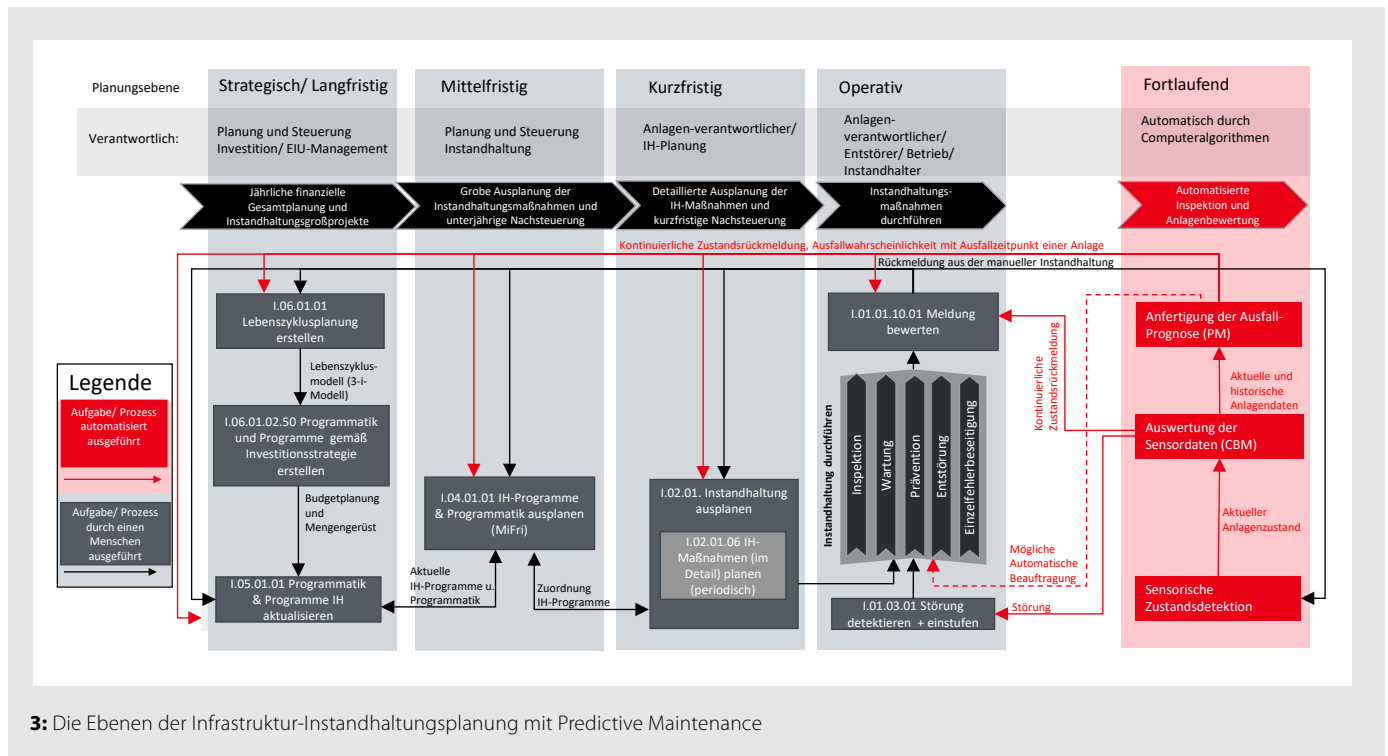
Planungsebene | Strategisch/ Langfristig | Mittelfristig | Kurzfristig | Operativ | Fortlaufend

Verantwortlich: | Planung und Steuerung Investition/ EIU-Management | Planung und Steuerung Instandhaltung | Anlagen-verantwortlicher/ IH-Planung | Anlagen-verantwortlicher/ Entstörer/ Betrieb/ Instandhalter | Automatisch durch Computeralgorithmen

Jährliche finanzielle Gesamtplanung und Instandhaltungsgroßprojekte

Grobe Ausplanung der Instandhaltungsmaßnahmen und unterjährige Nachsteuerung

Detaillierte Ausplanung der IH-Maßnahmen und kurzfristige Nachsteuerung

Instandhaltungs-maßnahmen durchführen

Automatisierte Inspektion und Anlagenbewertung

Kontinuierliche Zustandsrückmeldung, Ausfallwahrscheinlichkeit mit Ausfallzeitpunkt einer Anlage

Rückmeldung aus der manueller Instandhaltung

I.06.01.01 Lebenszyklusplanung erstellen

Lebenszyklus-modell (3-i-Modell)

I.06.01.02.50 Programmatik und Programme gemäß Investitionsstrategie erstellen

Budgetplanung und Mengengerüst

I.05.01.01 Programmatik & Programme IH aktualisieren

I.04.01.01 IH-Programme & Programmatik ausplanen (MiFri)

Aktuelle IH-Programme u. Programmatik

Zuordnung IH-Programme

I.02.01. Instandhaltung ausplanen

I.02.01.06 IH-Maßnahmen (im Detail) planen (periodisch)

I.01.01.10.01 Meldung bewerten

Instandhaltung durchführen

Inspektion

Wartung

Prävention

Entstörung

Einzelfehlerbeseitigung

I.01.03.01 Störung detektieren + einstufen

Kontinuierliche Zustandsrückmeldung

Mögliche Automatische Beauftragung

Störung

Anfertigung der Ausfall-Prognose (PM)

Aktuelle und historische Anlagendaten

Auswertung der Sensordaten (CBM)

Aktueller Anlagenzustand

Sensorische Zustandsdetektion

Legende

Aufgabe/ Prozess automatisiert ausgeführt

Aufgabe/ Prozess durch einen Menschen ausgeführt

3: Die Ebenen der Infrastruktur-Instandhaltungsplanung mit Predictive Maintenance